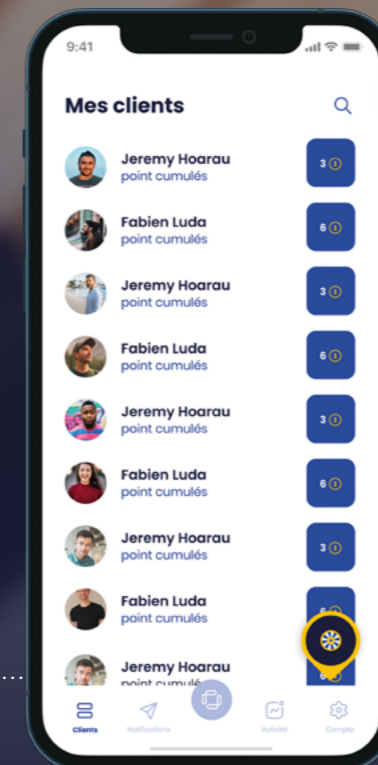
9:41

Mes clients

Jeremy Hoarau
point cumulés
3

Fabien Luda
point cumulés
6

Jeremy Hoarau
point cumulés
3

Fabien Luda
point cumulés
6

Jeremy Hoarau
point cumulés
3

Fabien Luda
point cumulés
6

Jeremy Hoarau
point cumulés
3

Fabien Luda
point cumulés
6

Jeremy Hoarau
point cumulés
6

Clients
Notifications
Activité
Compte